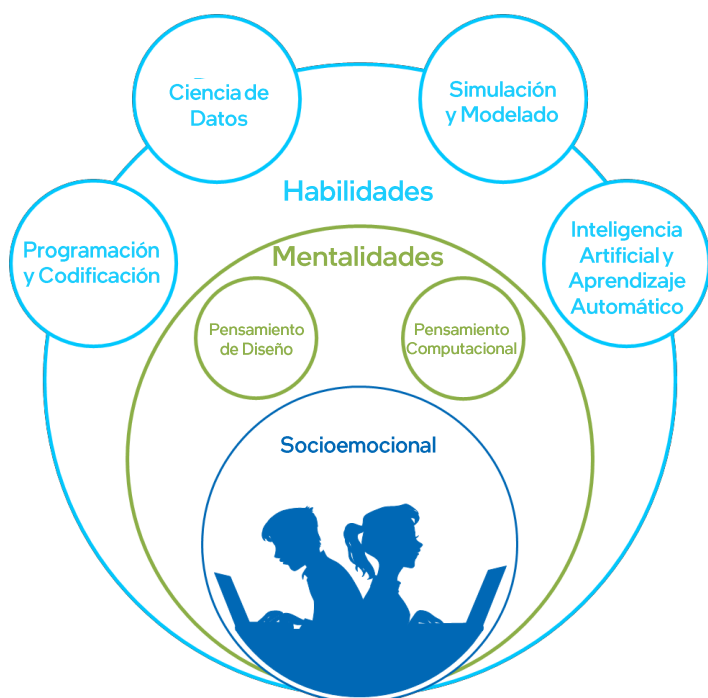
Ciencia de Datos

Simulación y Modelado

Habilidades

Programación y Codificación

Inteligencia Artificial y Aprendizaje Automático

Mentalidades

Pensamiento de Diseño

Pensamiento Computacional

Socioemocional